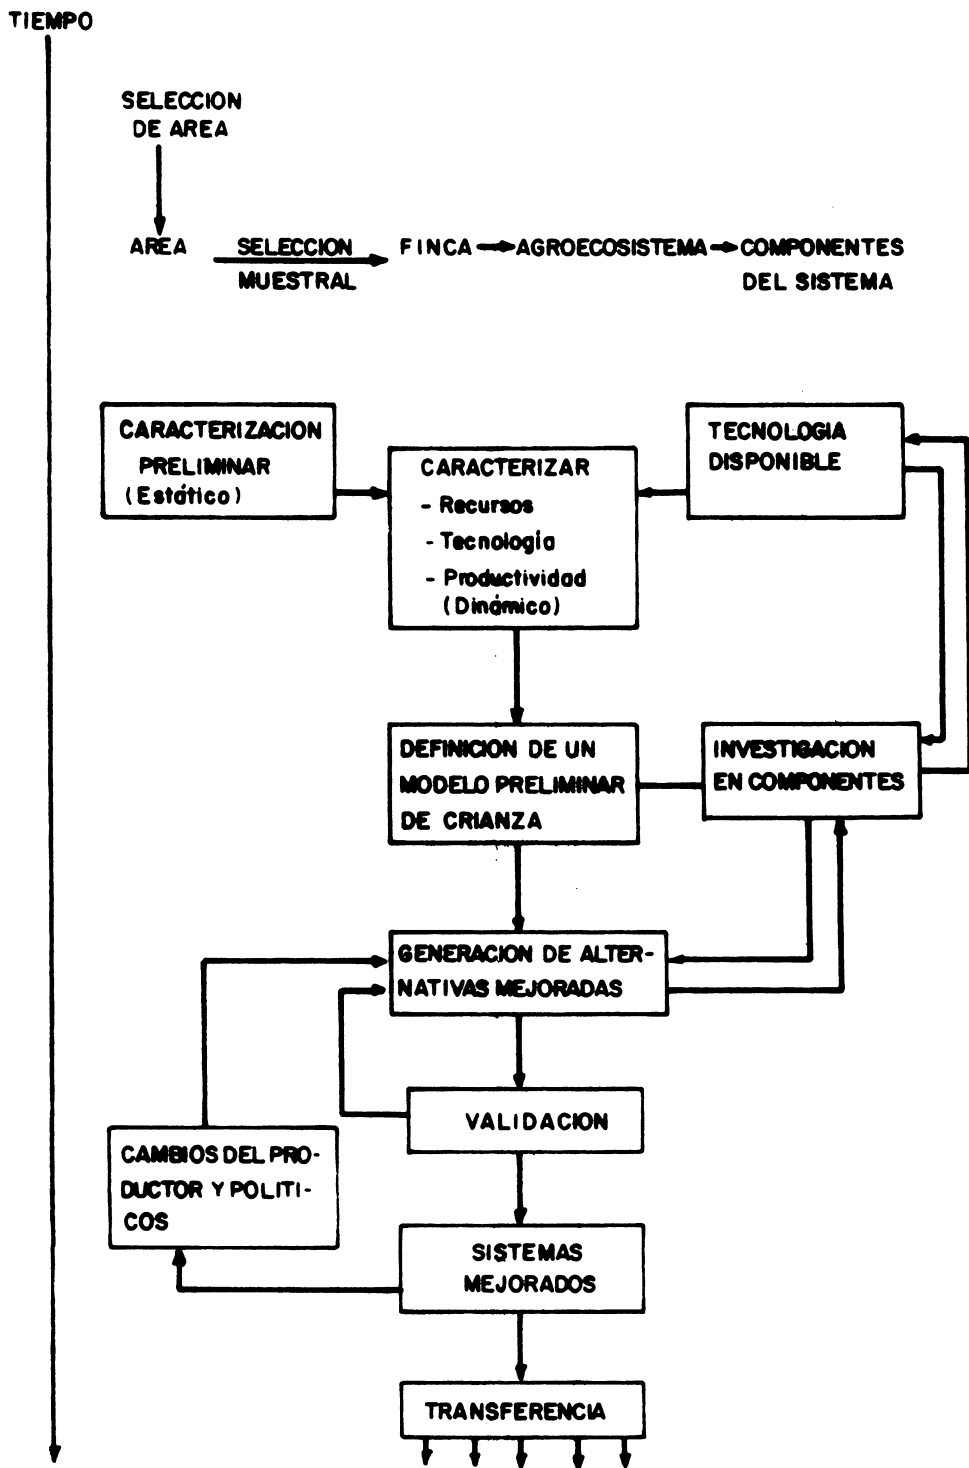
TIEMPO

SELECCION DE AREA

AREA

SELECCION MUESTRAL

FINCA → AGROECOSISTEMA → COMPONENTES DEL SISTEMA

CARACTERIZACION PRELIMINAR (Estático)

CARACTERIZAR
- Recursos
- Tecnologia
- Productividad
(Dinámico)

TECNOLOGIA DISPONIBLE

DEFINICION DE UN MODELO PRELIMINAR DE CRIANZA

INVESTIGACION EN COMPONENTES

GENERACION DE ALTERNATIVAS MEJORADAS

VALIDACION

CAMBIOS DEL PRODUCTOR Y POLITICOS

SISTEMAS MEJORADOS

TRANSFERENCIA